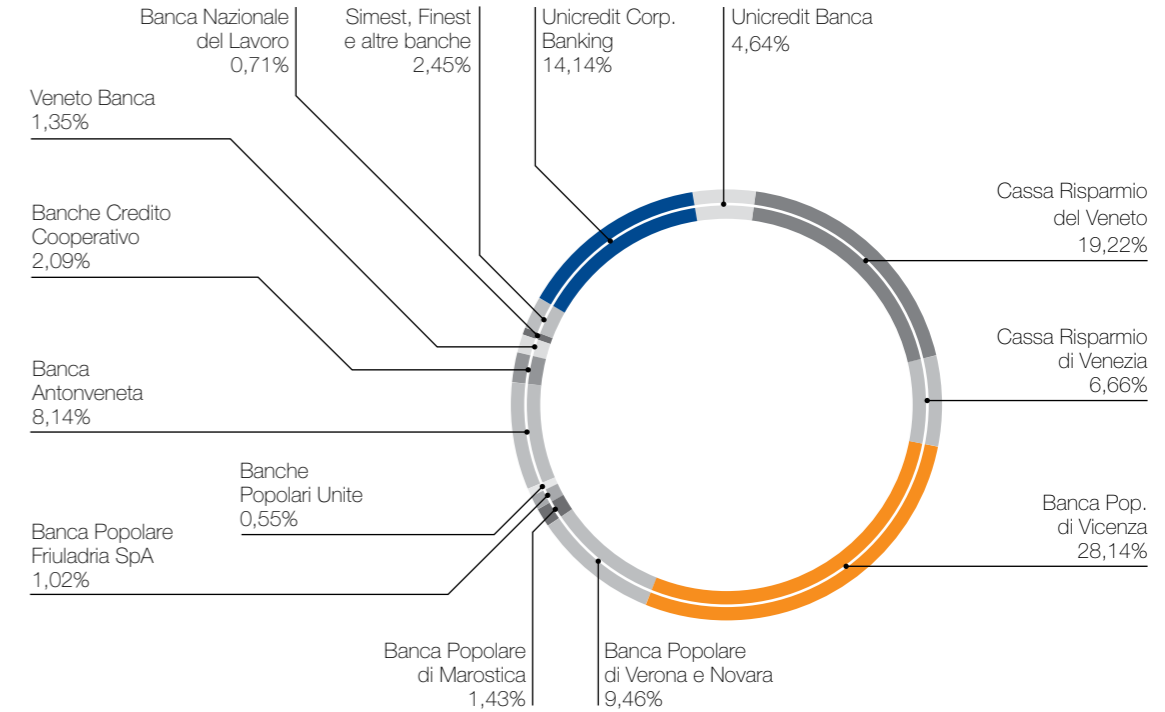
Banca Nazionale del Lavoro
0,71%

Simest, Finest e altre banche
2,45%

Unicredit Corp. Banking
14,14%

Unicredit Banca
4,64%

Veneto Banca
1,35%

Banche Credito Cooperativo
2,09%

Cassa Risparmio del Veneto
19,22%

Cassa Risparmio di Venezia
6,66%

Banca Antonveneta
8,14%

Banche Popolari Unite
0,55%

Banca Pop. di Vicenza
28,14%

Banca Popolare Friuladria SpA
1,02%

Banca Popolare di Marostica
1,43%

Banca Popolare di Verona e Novara
9,46%